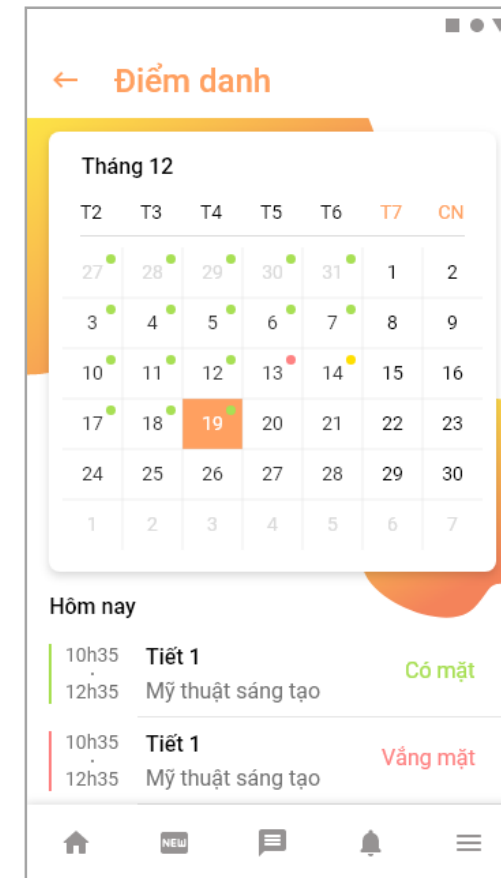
← Điểm danh

Tháng 12

| T2 | T3 | T4 | T5 | T6 | T7 | CN |
|---|---|---|---|---|---|---|
| 27 | 28 | 29 | 30 | 31 | 1 | 2 |
| 3 | 4 | 5 | 6 | 7 | 8 | 9 |
| 10 | 11 | 12 | 13 | 14 | 15 | 16 |
| 17 | 18 | 19 | 20 | 21 | 22 | 23 |
| 24 | 25 | 26 | 27 | 28 | 29 | 30 |
| 1 | 2 | 3 | 4 | 5 | 6 | 7 |

Hôm nay

10h35
12h35
Tiết 1
Mỹ thuật sáng tạo
Có mặt

10h35
12h35
Tiết 1
Mỹ thuật sáng tạo
Vắng mặt

NEW